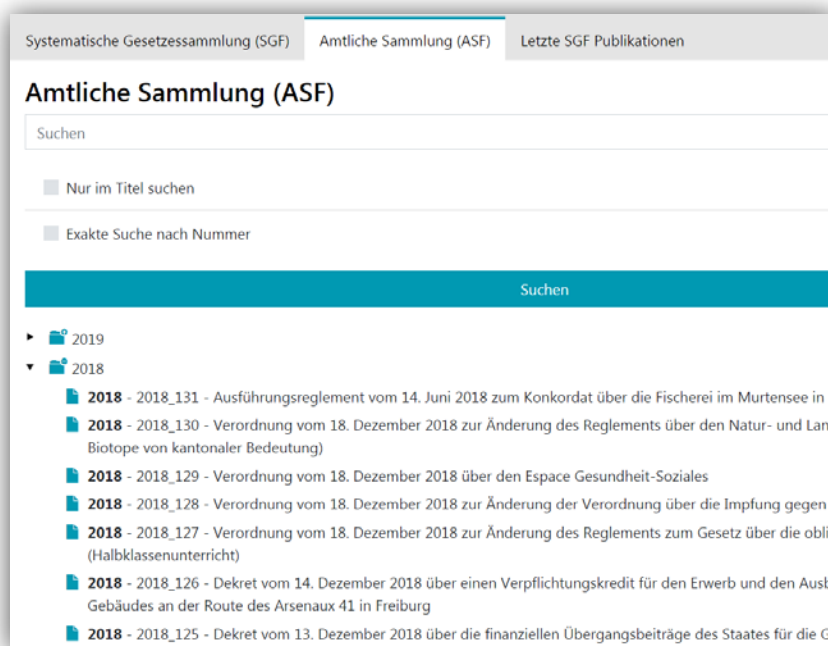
Systematische Gesetzessammlung (SGF) Amtliche Sammlung (ASF) Letzte SGF Publikationen

Amtliche Sammlung (ASF)

Suchen

Nur im Titel suchen

Exakte Suche nach Nummer

Suchen

2019

2018

**2018** - 2018_131 - Ausführungsreglement vom 14. Juni 2018 zum Konkordat über die Fischerei im Murtensee in

**2018** - 2018_130 - Verordnung vom 18. Dezember 2018 zur Änderung des Reglements über den Natur- und Lan Biotope von kantonaler Bedeutung)

**2018** - 2018_129 - Verordnung vom 18. Dezember 2018 über den Espace Gesundheit-Soziales

**2018** - 2018_128 - Verordnung vom 18. Dezember 2018 zur Änderung der Verordnung über die Impfung gegen

**2018** - 2018_127 - Verordnung vom 18. Dezember 2018 zur Änderung des Reglements zum Gesetz über die obli (Halbklassenunterricht)

**2018** - 2018_126 - Dekret vom 14. Dezember 2018 über einen Verpflichtungskredit für den Erwerb und den Ausb Gebäudes an der Route des Arsenaux 41 in Freiburg

**2018** - 2018_125 - Dekret vom 13. Dezember 2018 über die finanziellen Übergangsbeiträge des Staates für die G